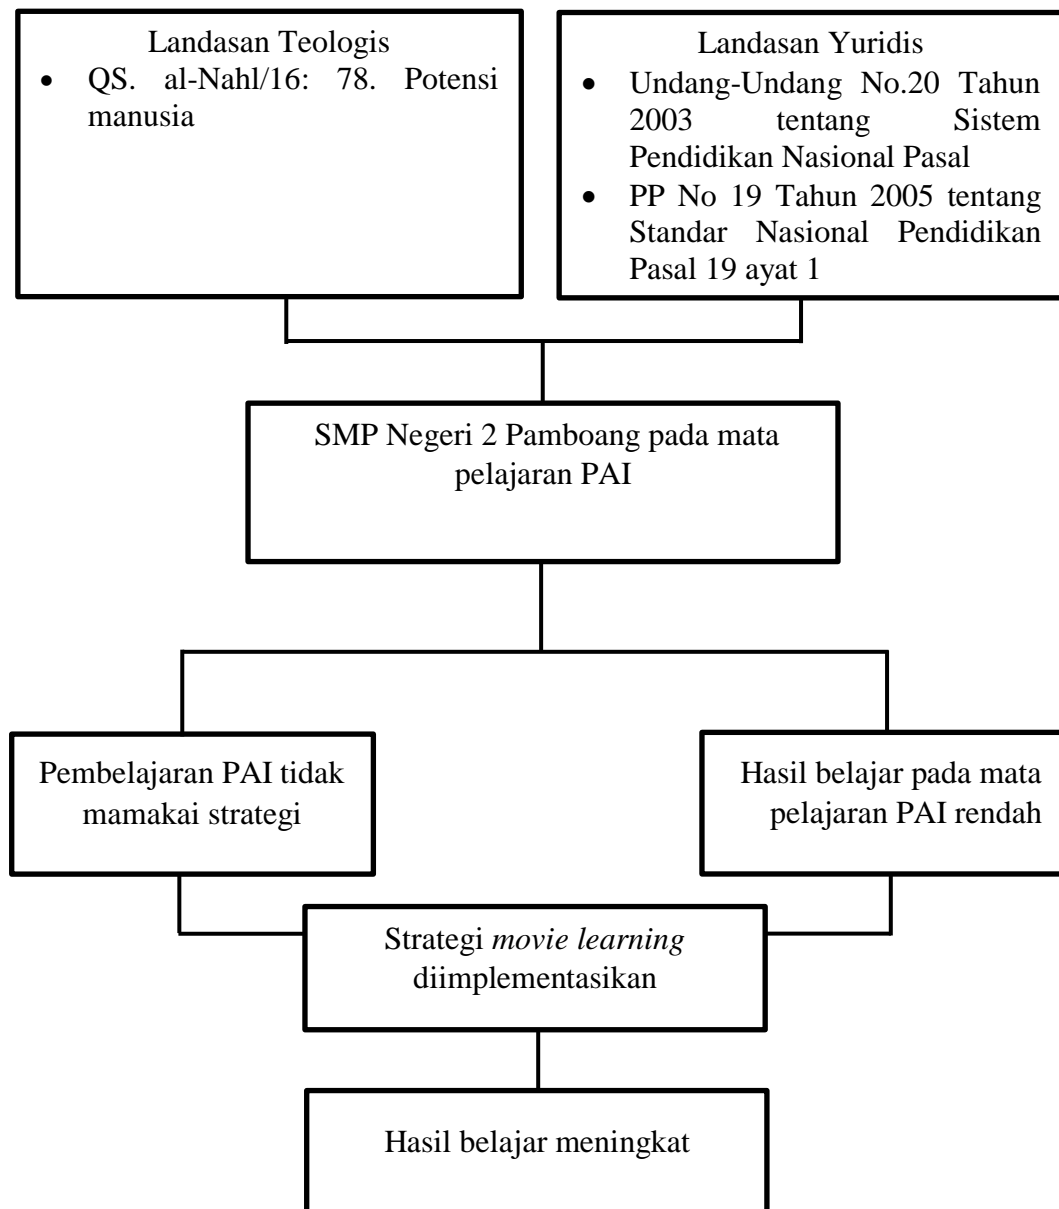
Landasan Teologis

- QS. al-Nahl/16: 78. Potensi manusia

Landasan Yuridis

- Undang-Undang No.20 Tahun 2003 tentang Sistem Pendidikan Nasional Pasal
- PP No 19 Tahun 2005 tentang Standar Nasional Pendidikan Pasal 19 ayat 1

SMP Negeri 2 Pamboang pada mata pelajaran PAI

Pembelajaran PAI tidak mamakai strategi

Hasil belajar pada mata pelajaran PAI rendah

Strategi *movie learning* diimplementasikan

Hasil belajar meningkat